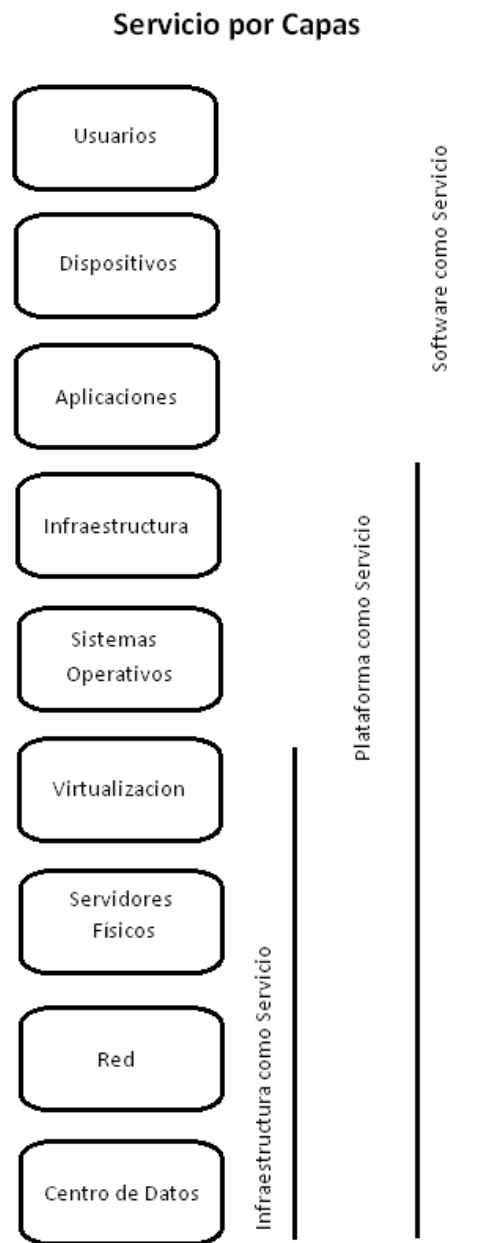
Servicio por Capas

Usuarios

Dispositivos

Aplicaciones

Infraestructura

Sistemas Operativos

Virtualizacion

Servidores Fisicos

Red

Centro de Datos

Infraestructura como Servicio

Plataforma como Servicio

Software como Servicio